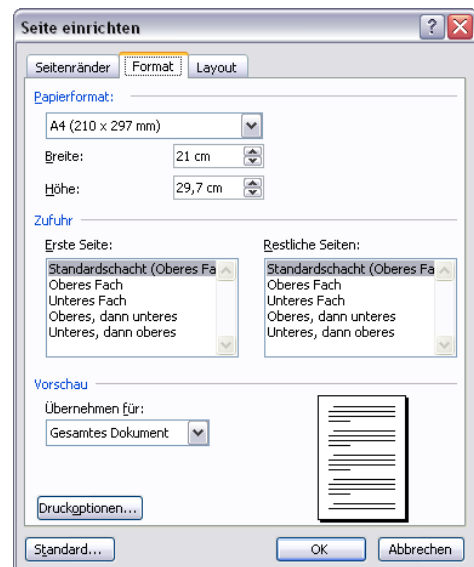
Seite einrichten

Seitenränder | Format | Layout

Papierformat:

A4 (210 x 297 mm)

Breite: 21 cm

Höhe: 29,7 cm

Zufuhr

Erste Seite:

Standardschacht (Oberes Fa
Oberes Fach
Unteres Fach
Oberes, dann unteres
Unteres, dann oberes

Restliche Seiten:

Standardschacht (Oberes Fa
Oberes Fach
Unteres Fach
Oberes, dann unteres
Unteres, dann oberes

Vorschau

Übernehmen für:

Gesamtes Dokument

Druckoptionen...

Standard...

OK

Abbrechen